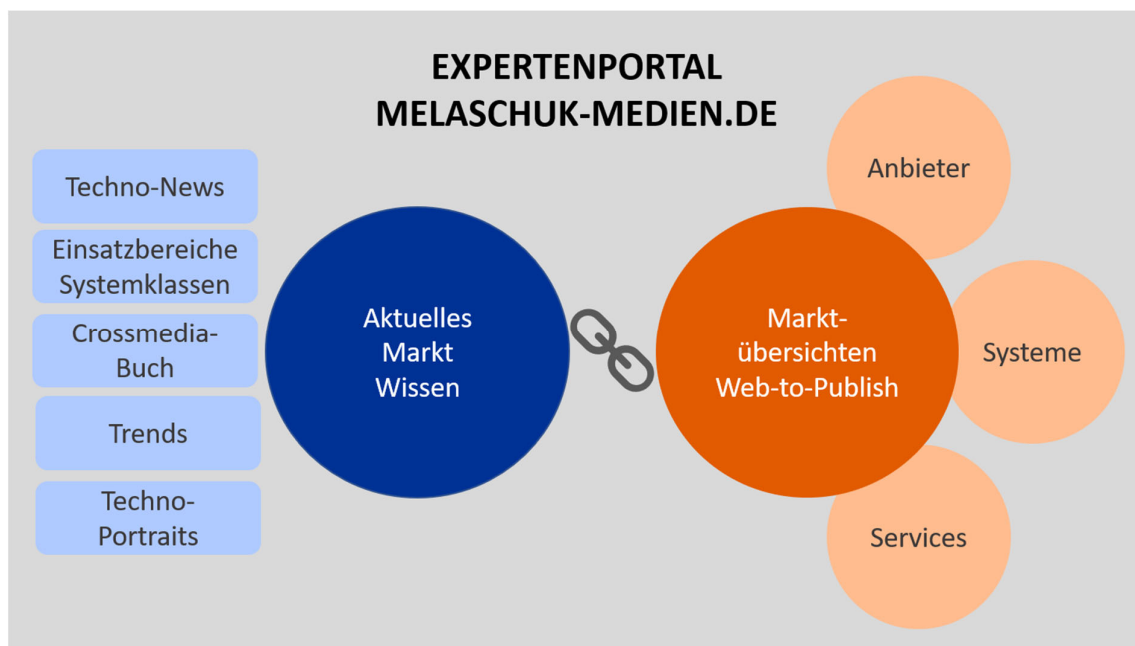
EXPERTENPORTAL
MELASCHUK-MEDIEN.DE

Techno-News

Einsatzbereiche Systemklassen

Crossmedia-Buch

Trends

Techno-Portraits

Aktuelles Markt Wissen

Markt-übersichten Web-to-Publish

Anbieter

Systeme

Services